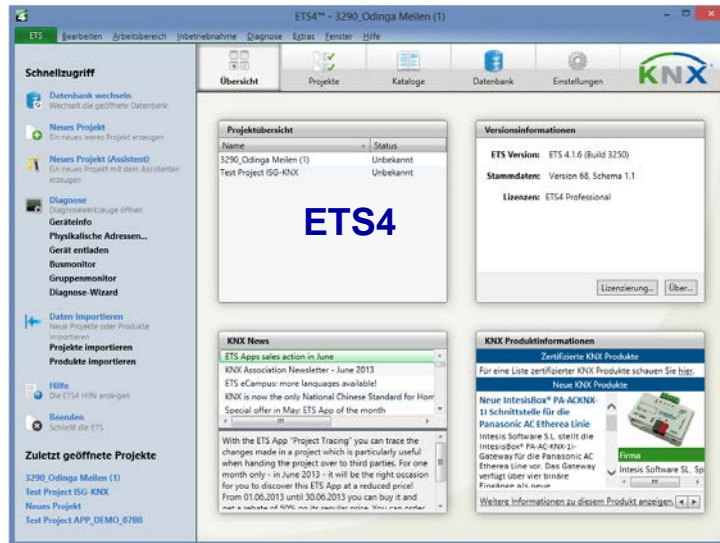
ETS4™ - 3290_Odinga Meilen (1)

ETS Bearbeiten Arbeitsbereich Inbetriebnahme Diagnose Extras Fenster Hilfe

Übersicht Projekte Kataloge Datenbank Einstellungen KNX

Schnellzugriff

Datenbank wechseln
Wechselt die geöffnete Datenbank

Neues Projekt
Ein neues leeres Projekt erzeugen

Neues Projekt (Assistent)
Ein neues Projekt mit dem Assistenten erzeugen

Diagnose
Diagnosewerkzeuge öffnen
Geräteinfo
Physikalische Adressen...
Gerät entladen
Busmonitor
Gruppenmonitor
Diagnose-Wizard

Daten importieren
Neue Projekte oder Produkte importieren
Projekte importieren
Produkte importieren

Hilfe
Die ETS4 Hilfe anzeigen

Beenden
Schließt die ETS

Zuletzt geöffnete Projekte
3290_Odinga Meilen (1)
Test Project ISG-KNX
Neues Projekt
Test Project APP_DEMO_0780

Projektübersicht

| Name | Status |
|---|---|
| 3290_Odinga Meilen (1) | Unbekannt |
| Test Project ISG-KNX | Unbekannt |

ETS4

Versionsinformationen
ETS Version: ETS 4.1.6 (Build 3250)
Stammdaten: Version 68, Schema 1.1
Lizenzen: ETS4 Professional
Lizenzierung... Über...

KNX News
ETS Apps sales action in June
KNX Association Newsletter - June 2013
ETS eCampus: more languages available!
KNX is now the only National Chinese Standard for Hom
Special offer in May: ETS App of the month

With the ETS App "Project Tracing" you can trace the changes made in a project which is particularly useful when handing the project over to third parties. For one month only - in June 2013 - it will be the right occasion for you to discover this ETS App at a reduced price! From 01.06.2013 until 30.06.2013 you can buy it and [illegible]

KNX Produktinformationen
Zertifizierte KNX Produkte
Für eine Liste zertifizierter KNX Produkte schauen Sie hier.
Neue KNX Produkte
Neue IntesisBox® PA-ACKNX-1i Schnittstelle für die Panasonic AC Etherea Linie
Intesis Software S.L. stellt die IntesisBox® PA-AC-KNX-1i-Gateway für die Panasonic AC Etherea Line vor. Das Gateway verfügt über vier binäre Eingänge als neue
Firma
Intesis Software SL, Sp
Weitere Informationen zu diesem Produkt anzeigen